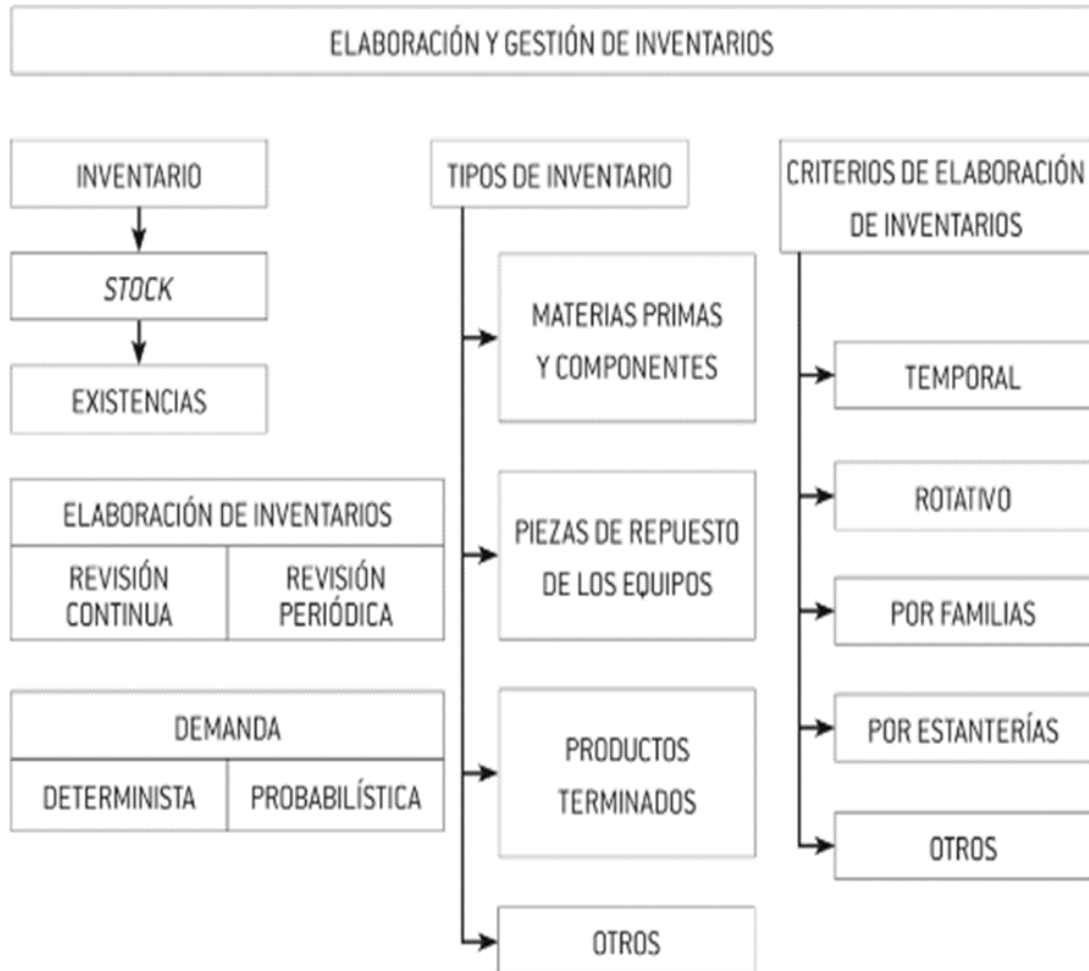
ELABORACIÓN Y GESTIÓN DE INVENTARIOS

INVENTARIO

STOCK

EXISTENCIAS

| ELABORACIÓN DE INVENTARIOS | |
|---|---|
| REVISIÓN CONTINUA | REVISIÓN PERIÓDICA |

| DEMANDA | |
|---|---|
| DETERMINISTA | PROBABILÍSTICA |

TIPOS DE INVENTARIO

MATERIAS PRIMAS Y COMPONENTES

PIEZAS DE REPUESTO DE LOS EQUIPOS

PRODUCTOS TERMINADOS

OTROS

CRITERIOS DE ELABORACIÓN DE INVENTARIOS

TEMPORAL

ROTATIVO

POR FAMILIAS

POR ESTANTERÍAS

OTROS